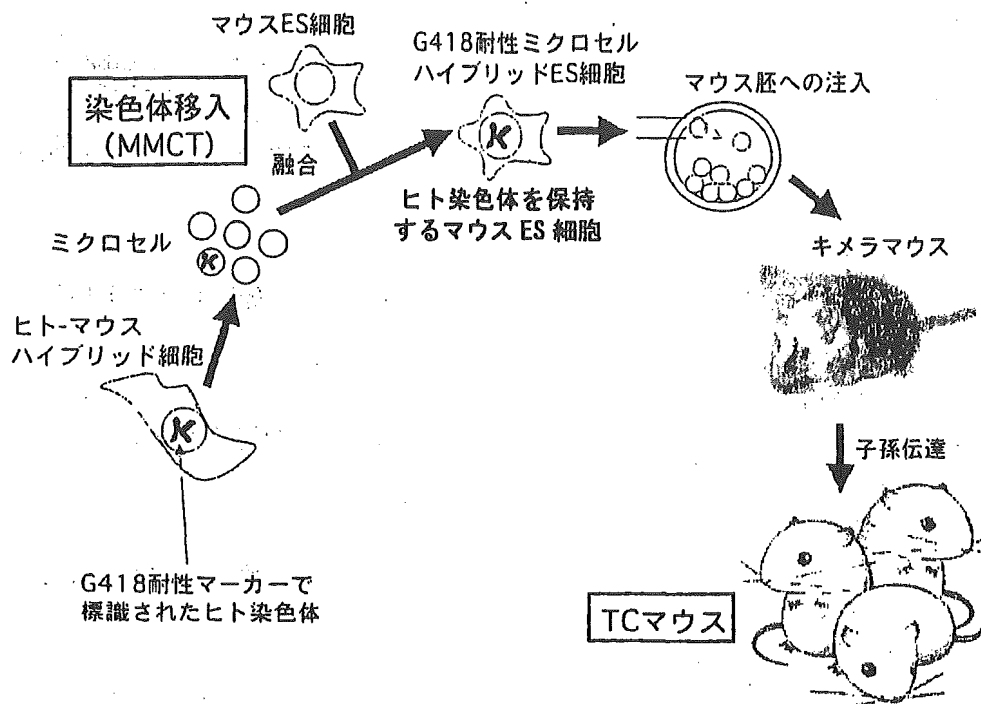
マウスES細胞

染色体移入
(MMCT)

融合

G418耐性ミクロセル
ハイブリッドES細胞

マウス胚への注入

ミクロセル

ヒト染色体を保持
するマウス ES 細胞

キメラマウス

ヒト-マウス
ハイブリッド細胞

子孫伝達

G418耐性マーカーで
標識されたヒト染色体

TCマウス